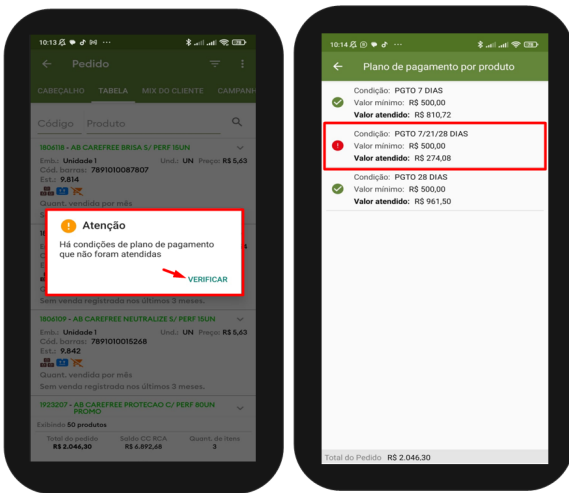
10:13

Pedido

CABEÇALHO TABELA MIX DO CLIENTE CAMPANH

Código Produto

1806118 - AB CAREFREE BRISA S/ PERF 15UN

Emb.: Unidade 1 Unid.: UN Preço: R$ 5,63
Cód. barras: 7891010087807
Est.: 9.814

Quant. vendido por mês

Atenção

Há condições de plano de pagamento que não foram atendidas

VERIFICAR

Sem venda registrada nos últimos 3 meses.

1806109 - AB CAREFREE NEUTRALIZE S/ PERF 15UN

Emb.: Unidade 1 Unid.: UN Preço: R$ 5,63
Cód. barras: 7891010015268
Est.: 9.842

Quant. vendido por mês
Sem venda registrada nos últimos 3 meses.

1923207 - AB CAREFREE PROTECAO C/ PERF 80UN PROMO

Exibindo 50 produtos

Total do pedido R$ 2.046,30
Saldo CC RCA R$ 6.892,68
Quant. de itens 3

10:14

Plano de pagamento por produto

Condição: PGTO 7 DIAS
Valor mínimo: R$ 500,00
Valor atendido: R$ 810,72

Condição: PGTO 7/21/28 DIAS
Valor mínimo: R$ 500,00
Valor atendido: R$ 274,08

Condição: PGTO 28 DIAS
Valor mínimo: R$ 500,00
Valor atendido: R$ 961,50

Total do Pedido R$ 2.046,30